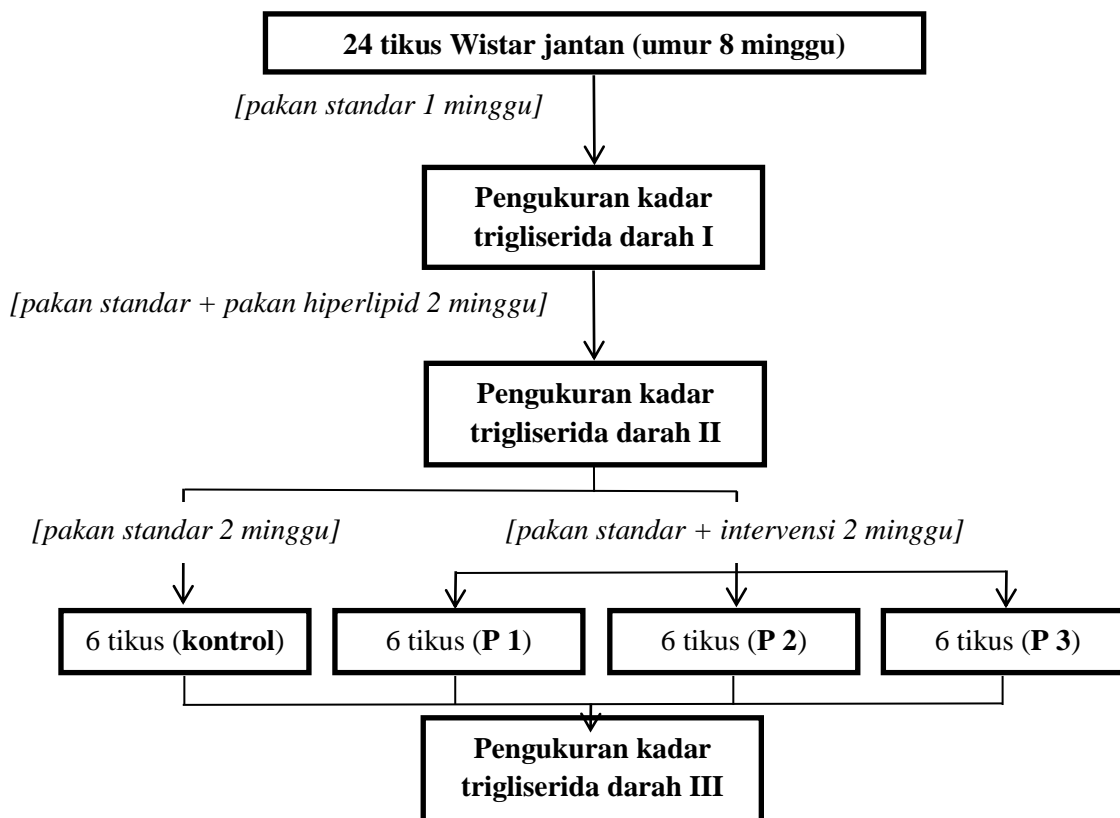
24 tikus Wistar jantan (umur 8 minggu)

[pakan standar 1 minggu]

Pengukuran kadar trigliserida darah I

[pakan standar + pakan hiperlipid 2 minggu]

Pengukuran kadar trigliserida darah II

[pakan standar 2 minggu]

[pakan standar + intervensi 2 minggu]

6 tikus (kontrol)

6 tikus (P 1)

6 tikus (P 2)

6 tikus (P 3)

Pengukuran kadar trigliserida darah III